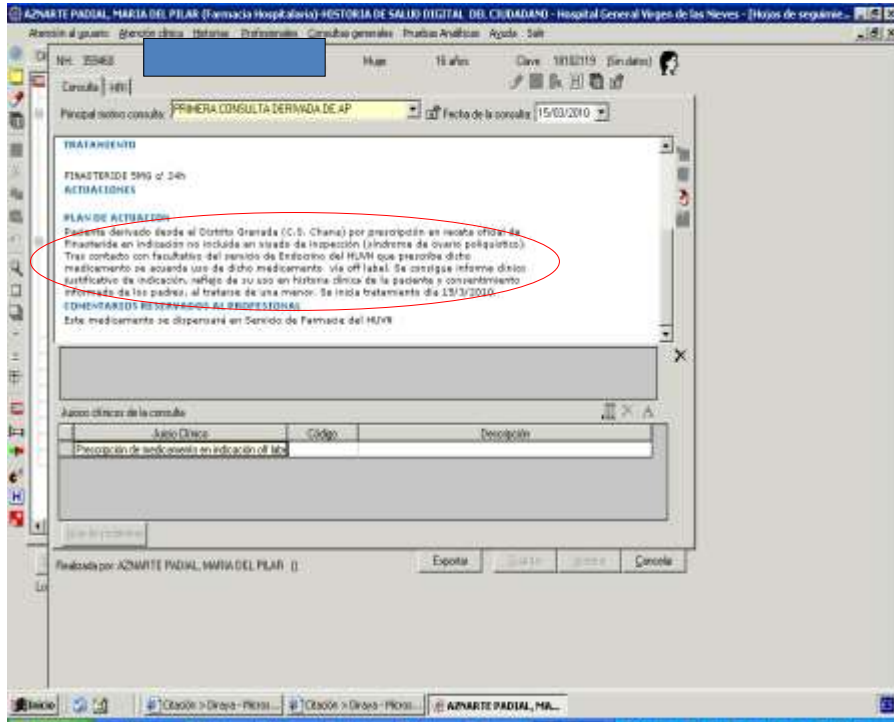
AZNARTE PADIAL, MARIA DEL PILAR (Farmacia Hospitalaria)-HISTORIA DE SALUD DIGITAL DEL CIUDADANO - Hospital General Virgen de las Nieves - [Hojas de seguimie...

Atención al usuario Atención clínica Historias Profesionales Consultas generales Pruebas Analíticas Ayuda Salir

NH: 359468 Mujer 16 años Clave 18102119 (Sin datos)

Consulta | HRI |

Principal motivo consulta: PRIMERA CONSULTA DERIVADA DE AP Fecha de la consulta: 15/03/2010

TRATAMIENTO

FINASTERIDE 5MG c/ 24h

ACTUACIONES

PLAN DE ACTUACION

Paciente derivado desde el Distrito Granada (C.S. Chana) por prescripción en receta oficial de Finasteride en indicación no incluida en visado de inspección (síndrome de ovario poliquístico). Tras contacto con facultativo del servicio de Endocrino del HUVN que prescribe dicho medicamento se acuerda uso de dicho medicamento vía off label. Se consigue informe clínico justificativo de indicación, reflejo de su uso en historia clínica de la paciente y consentimiento informado de los padres, al tratarse de una menor. Se inicia tratamiento día 15/3/2010.

COMENTARIOS RESERVADOS AL PROFESIONAL

Este medicamento se dispensará en Servicio de Farmacia del HUVN

Juicios clínicos de la consulta

| | Juicio Clínico | Código | Descripción |
|---|---|---|---|
| | Prescripción de medicamento en indicación off lab | | |

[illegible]

Realizada por: AZNARTE PADIAL, MARIA DEL PILAR ()

Exportar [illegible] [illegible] Cancelar

Inicio Citación > Diraya - Micros... Citación > Diraya - Micros... AZNARTE PADIAL, MA...